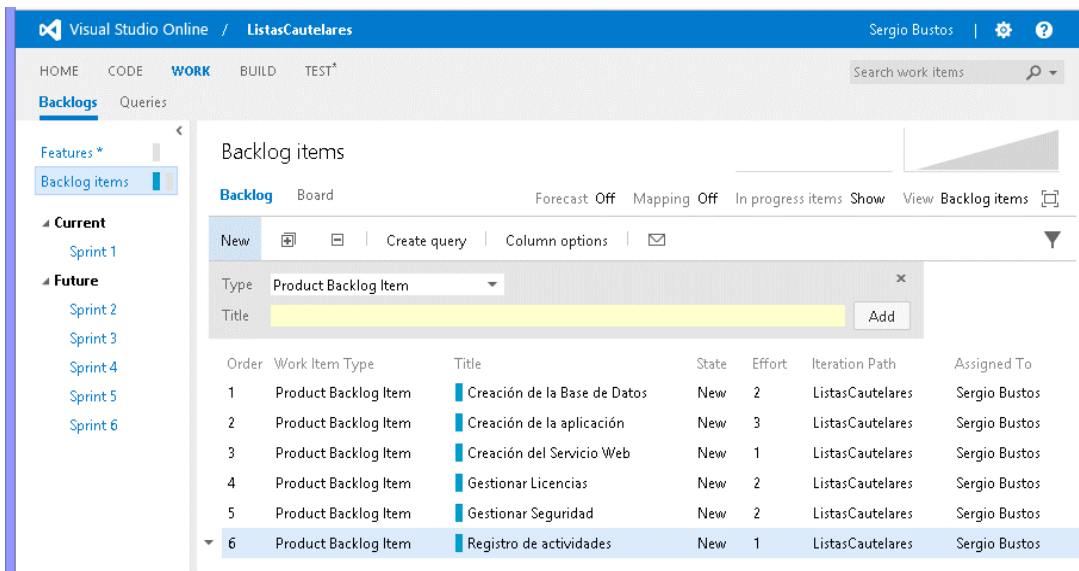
Visual Studio Online / ListasCautelares

Sergio Bustos

HOME CODE WORK BUILD TEST*

Search work items

Backlogs Queries

Features *

Backlog items

Current

Sprint 1

Future

Sprint 2

Sprint 3

Sprint 4

Sprint 5

Sprint 6

Backlog items

Backlog Board

Forecast Off Mapping Off In progress items Show View Backlog items

New Create query Column options

Type Product Backlog Item

Title

Add

| Order | Work Item Type | Title | State | Effort | Iteration Path | Assigned To |
|---|---|---|---|---|---|---|
| 1 | Product Backlog Item | Creación de la Base de Datos | New | 2 | ListasCautelares | Sergio Bustos |
| 2 | Product Backlog Item | Creación de la aplicación | New | 3 | ListasCautelares | Sergio Bustos |
| 3 | Product Backlog Item | Creación del Servicio Web | New | 1 | ListasCautelares | Sergio Bustos |
| 4 | Product Backlog Item | Gestionar Licencias | New | 2 | ListasCautelares | Sergio Bustos |
| 5 | Product Backlog Item | Gestionar Seguridad | New | 2 | ListasCautelares | Sergio Bustos |
| 6 | Product Backlog Item | Registro de actividades | New | 1 | ListasCautelares | Sergio Bustos |